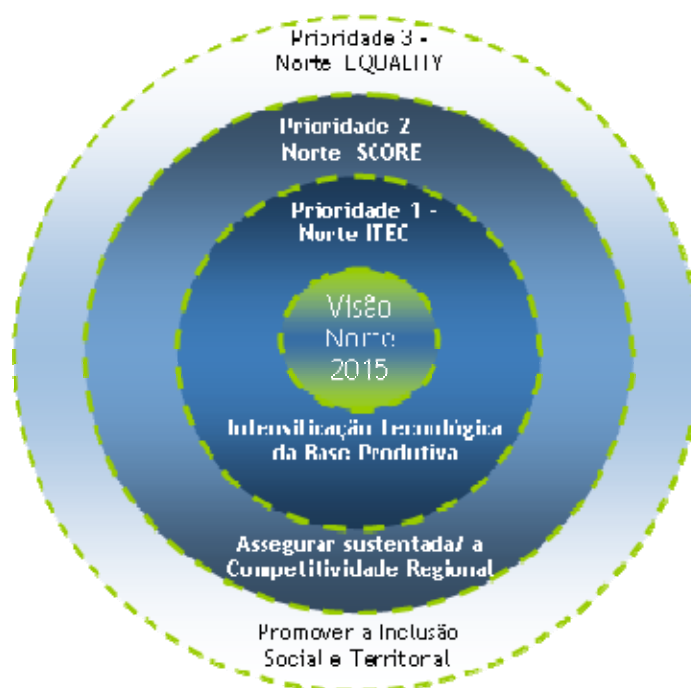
Prioridade 3 -
Norte EQUALITY

Prioridade 2
Norte SCORE

Prioridade 1 -
Norte ITEC

Visão
Norte
2015

Intensificação Tecnológica
da Base Produtiva

Assegurar sustentad/ a
Competitividade Regional

Promover a Inclusão
Social e Territoral